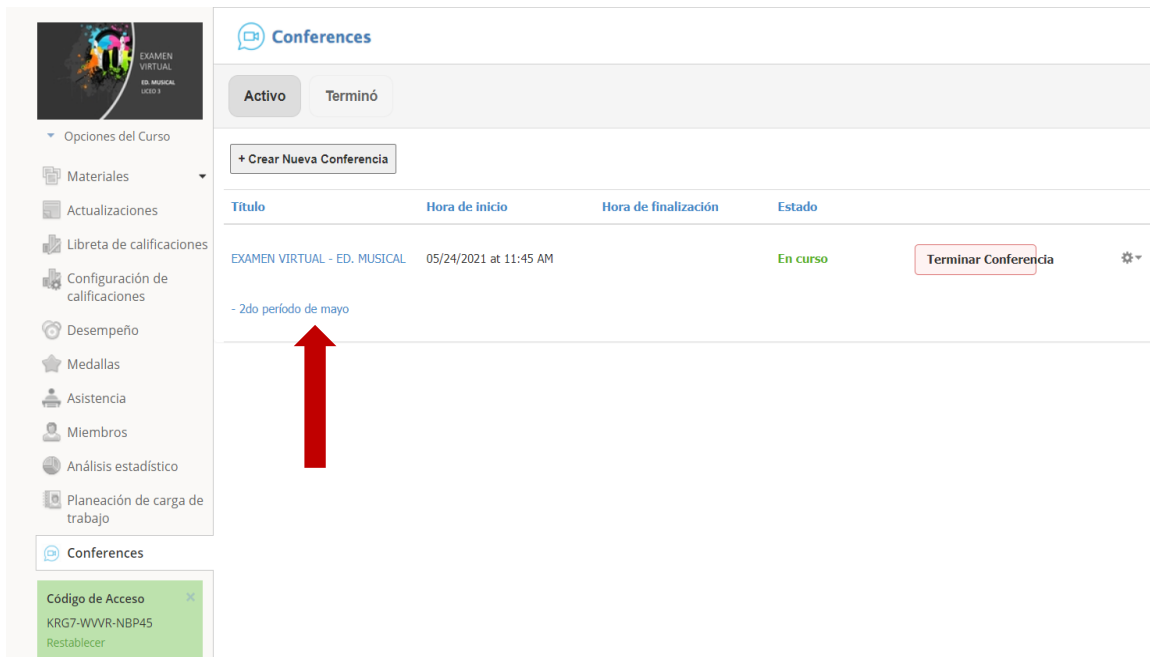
EXAMEN VIRTUAL
ED. MUSICAL
LICEO 3

Opciones del Curso

Materiales
Actualizaciones
Libreta de calificaciones
Configuración de calificaciones
Desempeño
Medallas
Asistencia
Miembros
Análisis estadístico
Planeación de carga de trabajo
Conferences

Código de Acceso
KRG7-WVVR-NBP45
Restablecer

Conferences

Activo
Terminó

+ Crear Nueva Conferencia

| Título | Hora de inicio | Hora de finalización | Estado | |
|---|---|---|---|---|
| EXAMEN VIRTUAL - ED. MUSICAL - 2do período de mayo | 05/24/2021 at 11:45 AM | | En curso | Terminar Conferencia |